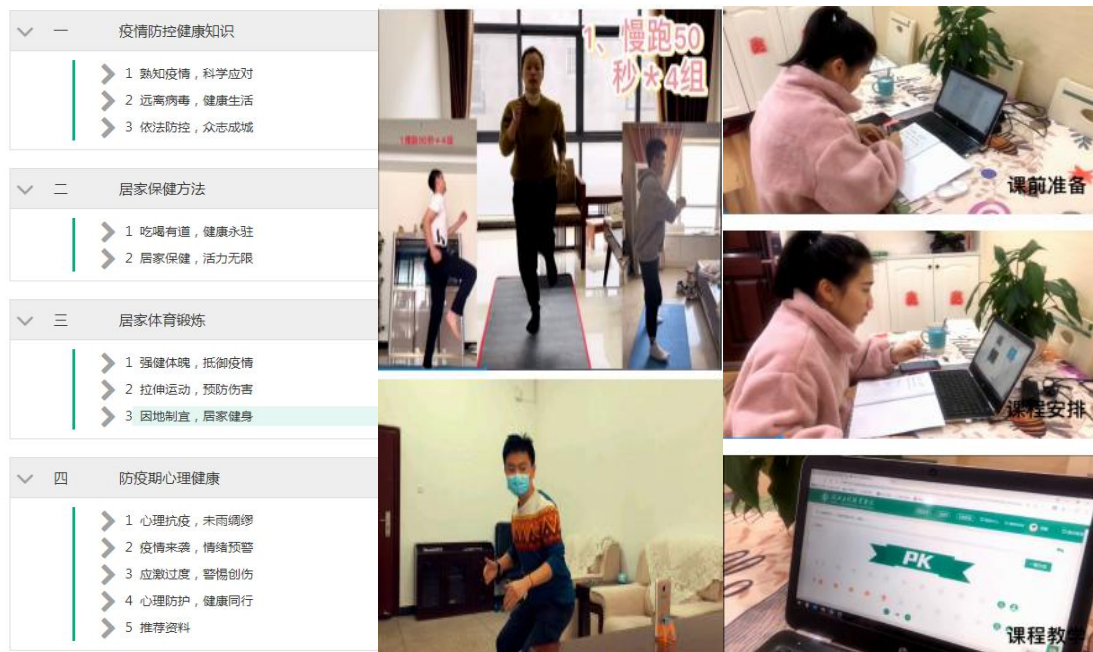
一 疫情防控健康知识
1 熟知疫情，科学应对
2 远离病毒，健康生活
3 依法防控，众志成城

二 居家保健方法
1 吃喝有道，健康永驻
2 居家保健，活力无限

三 居家体育锻炼
1 强健体魄，抵御疫情
2 拉伸运动，预防伤害
3 因地制宜，居家健身

四 防疫期心理健康
1 心理抗疫，未雨绸缪
2 疫情来袭，情绪预警
3 应激过度，警惕创伤
4 心理防护，健康同行
5 推荐资料

1、慢跑50秒＊4组

1慢跑50秒＊4组

课前准备

课程安排

PK

课程教学